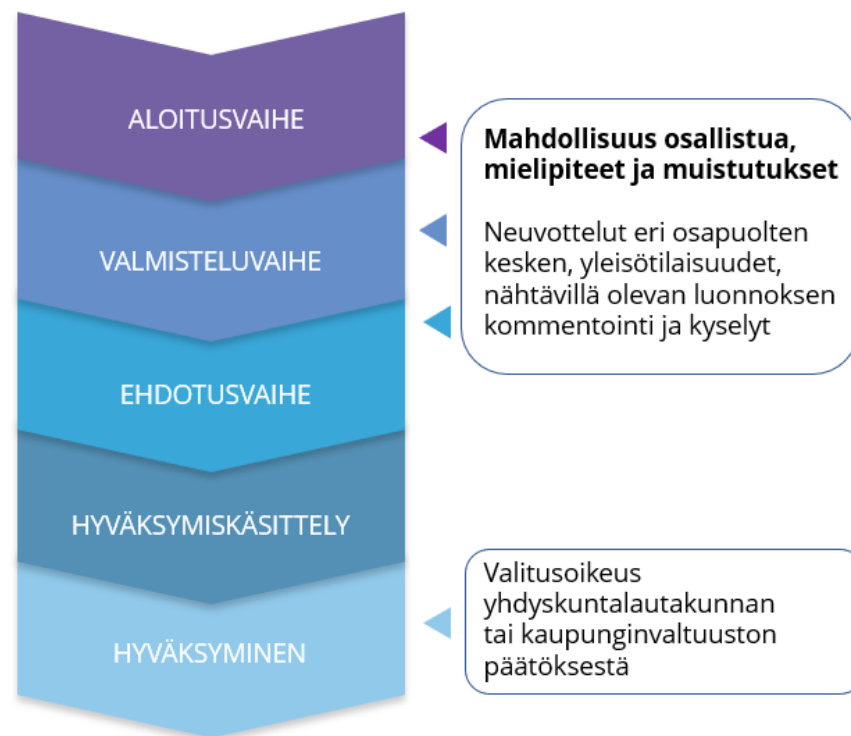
ALOITUSVAIHE

VALMISTELUVAIHE

EHDOTUSVAIHE

HYVÄKSYMISKÄSITTELY

HYVÄKSYMINEN

**Mahdollisuus osallistua, mielipiteet ja muistutukset**

Neuvottelut eri osapuolten kesken, yleisötilaisuudet, nähtävillä olevan luonnoksen kommentointi ja kyselyt

Valitusoikeus yhdyskuntalautakunnan tai kaupunginvaltuuston päätöksestä